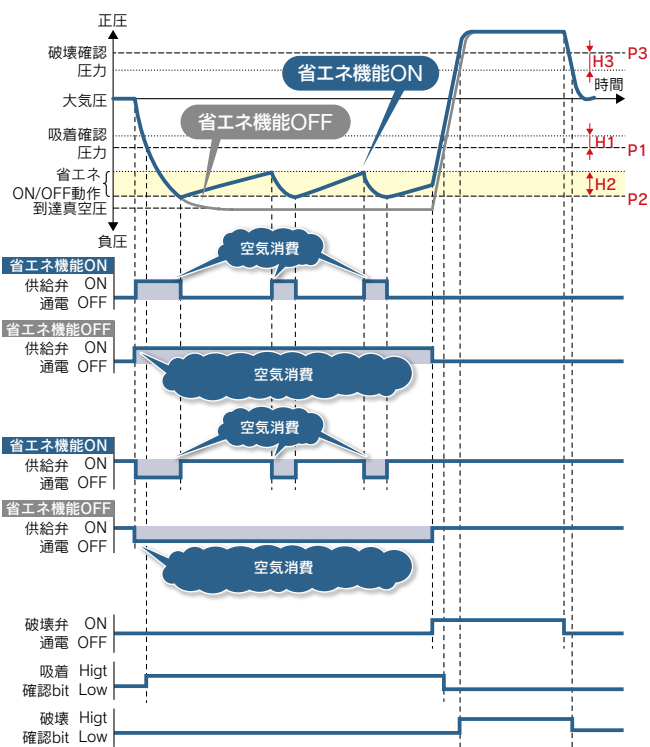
正圧

破壊確認圧力

大気圧

吸着確認圧力

省エネON/OFF動作

到達真空圧

負圧

時間

省エネ機能ON

省エネ機能OFF

H3

P3

H1

P1

H2

P2

空気消費

省エネ機能ON
供給弁通電 ON OFF

省エネ機能OFF
供給弁通電 ON OFF

空気消費

空気消費

省エネ機能ON
供給弁通電 ON OFF

省エネ機能OFF
供給弁通電 ON OFF

空気消費

破壊弁通電 ON OFF

吸着確認bit Higt Low

破壊確認bit Higt Low